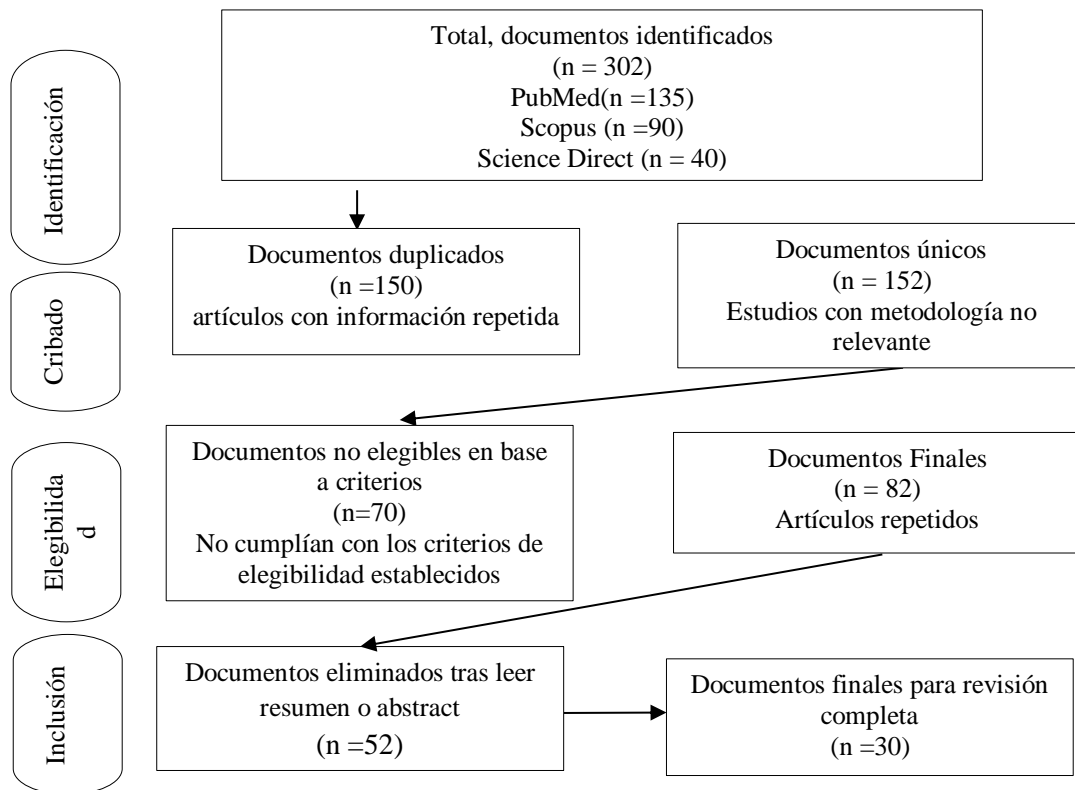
Identificación

Total, documentos identificados
(n = 302)
PubMed(n =135)
Scopus (n =90)
Science Direct (n = 40)

Cribado

Documentos duplicados
(n =150)
artículos con información repetida

Documentos únicos
(n = 152)
Estudios con metodología no relevante

Elegibilida
d

Documentos no elegibles en base a criterios
(n=70)
No cumplían con los criterios de elegibilidad establecidos

Documentos Finales
(n = 82)
Artículos repetidos

Inclusión

Documentos eliminados tras leer resumen o abstract
(n =52)

Documentos finales para revisión completa
(n =30)